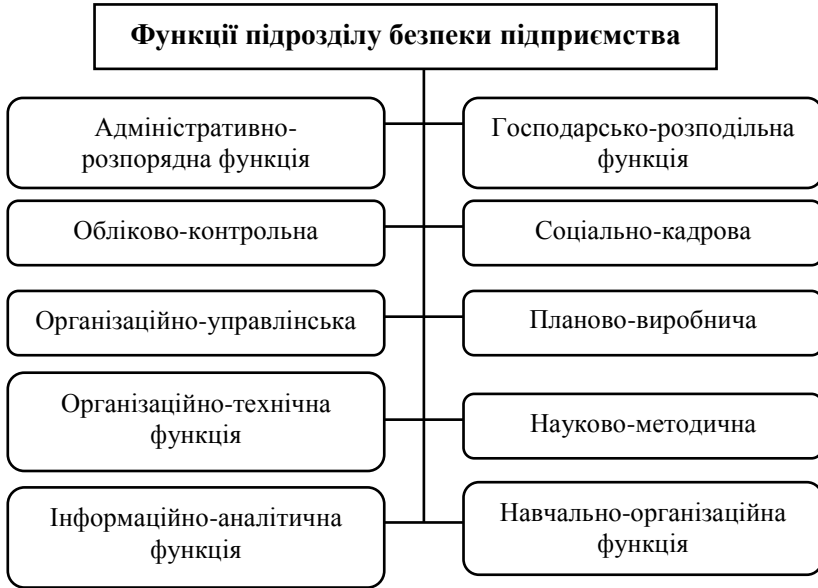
Функції підрозділу безпеки підприємства

Адміністративно-розпорядна функція

Господарсько-розподільна функція

Обліково-контрольна

Соціально-кадрова

Організаційно-управлінська

Планово-виробнича

Організаційно-технічна функція

Науково-методична

Інформаційно-аналітична функція

Навчально-організаційна функція